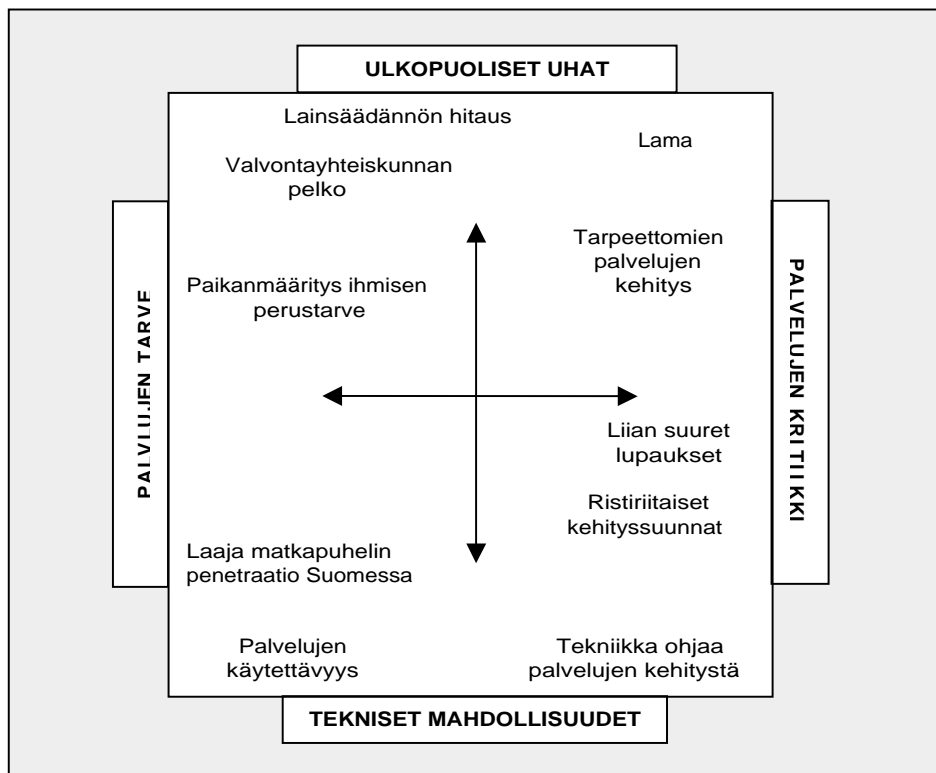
ULKOPUOLISET UHAT

Lainsäädännön hitaus

Lama

Valvontayhteiskunnan pelko

PALVELUJEN TARVE

PALVELUJEN KRITIIKKI

Tarpeettomien palvelujen kehitys

Paikanmääritys ihmisen perustarve

Liian suuret lupaukset

Ristiriitaiset kehityssuunnat

Laaja matkapuhelin penetraatio Suomessa

Palvelujen käytettävyys

Tekniikka ohjaa palvelujen kehitystä

TEKNISET MAHDOLLISUUDET